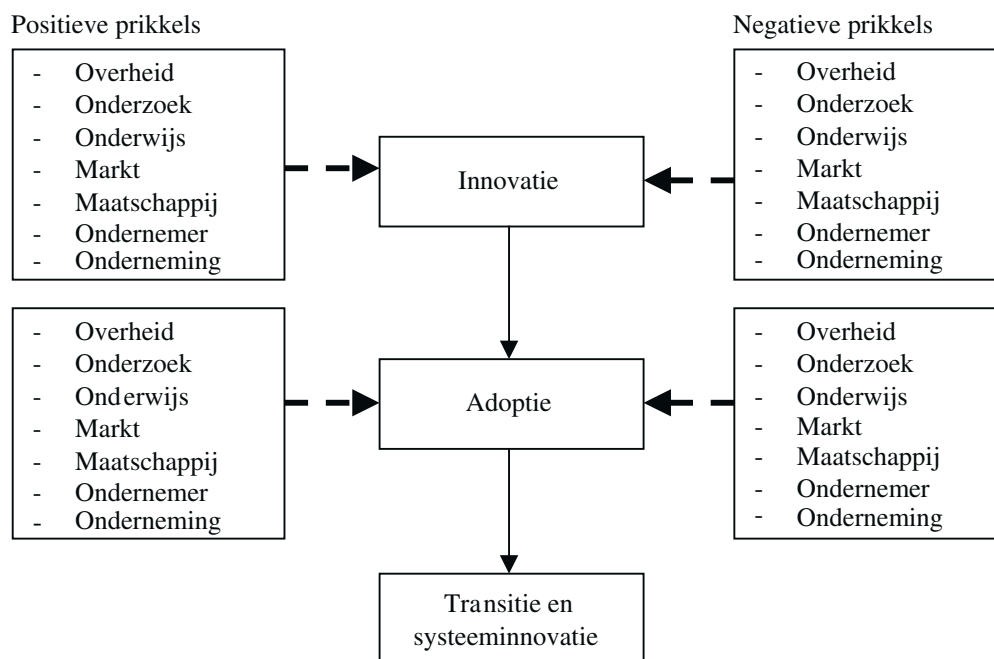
Positieve prikkels

- Overheid
- Onderzoek
- Onderwijs
- Markt
- Maatschappij
- Ondernemer
- Onderneming

Negatieve prikkels

- Overheid
- Onderzoek
- Onderwijs
- Markt
- Maatschappij
- Ondernemer
- Onderneming

Innovatie

- Overheid
- Onderzoek
- Onderwijs
- Markt
- Maatschappij
- Ondernemer
- Onderneming

Adoptie

- Overheid
- Onderzoek
- Onderwijs
- Markt
- Maatschappij
- Ondernemer
- Onderneming

Transitie en systeeminnovatie